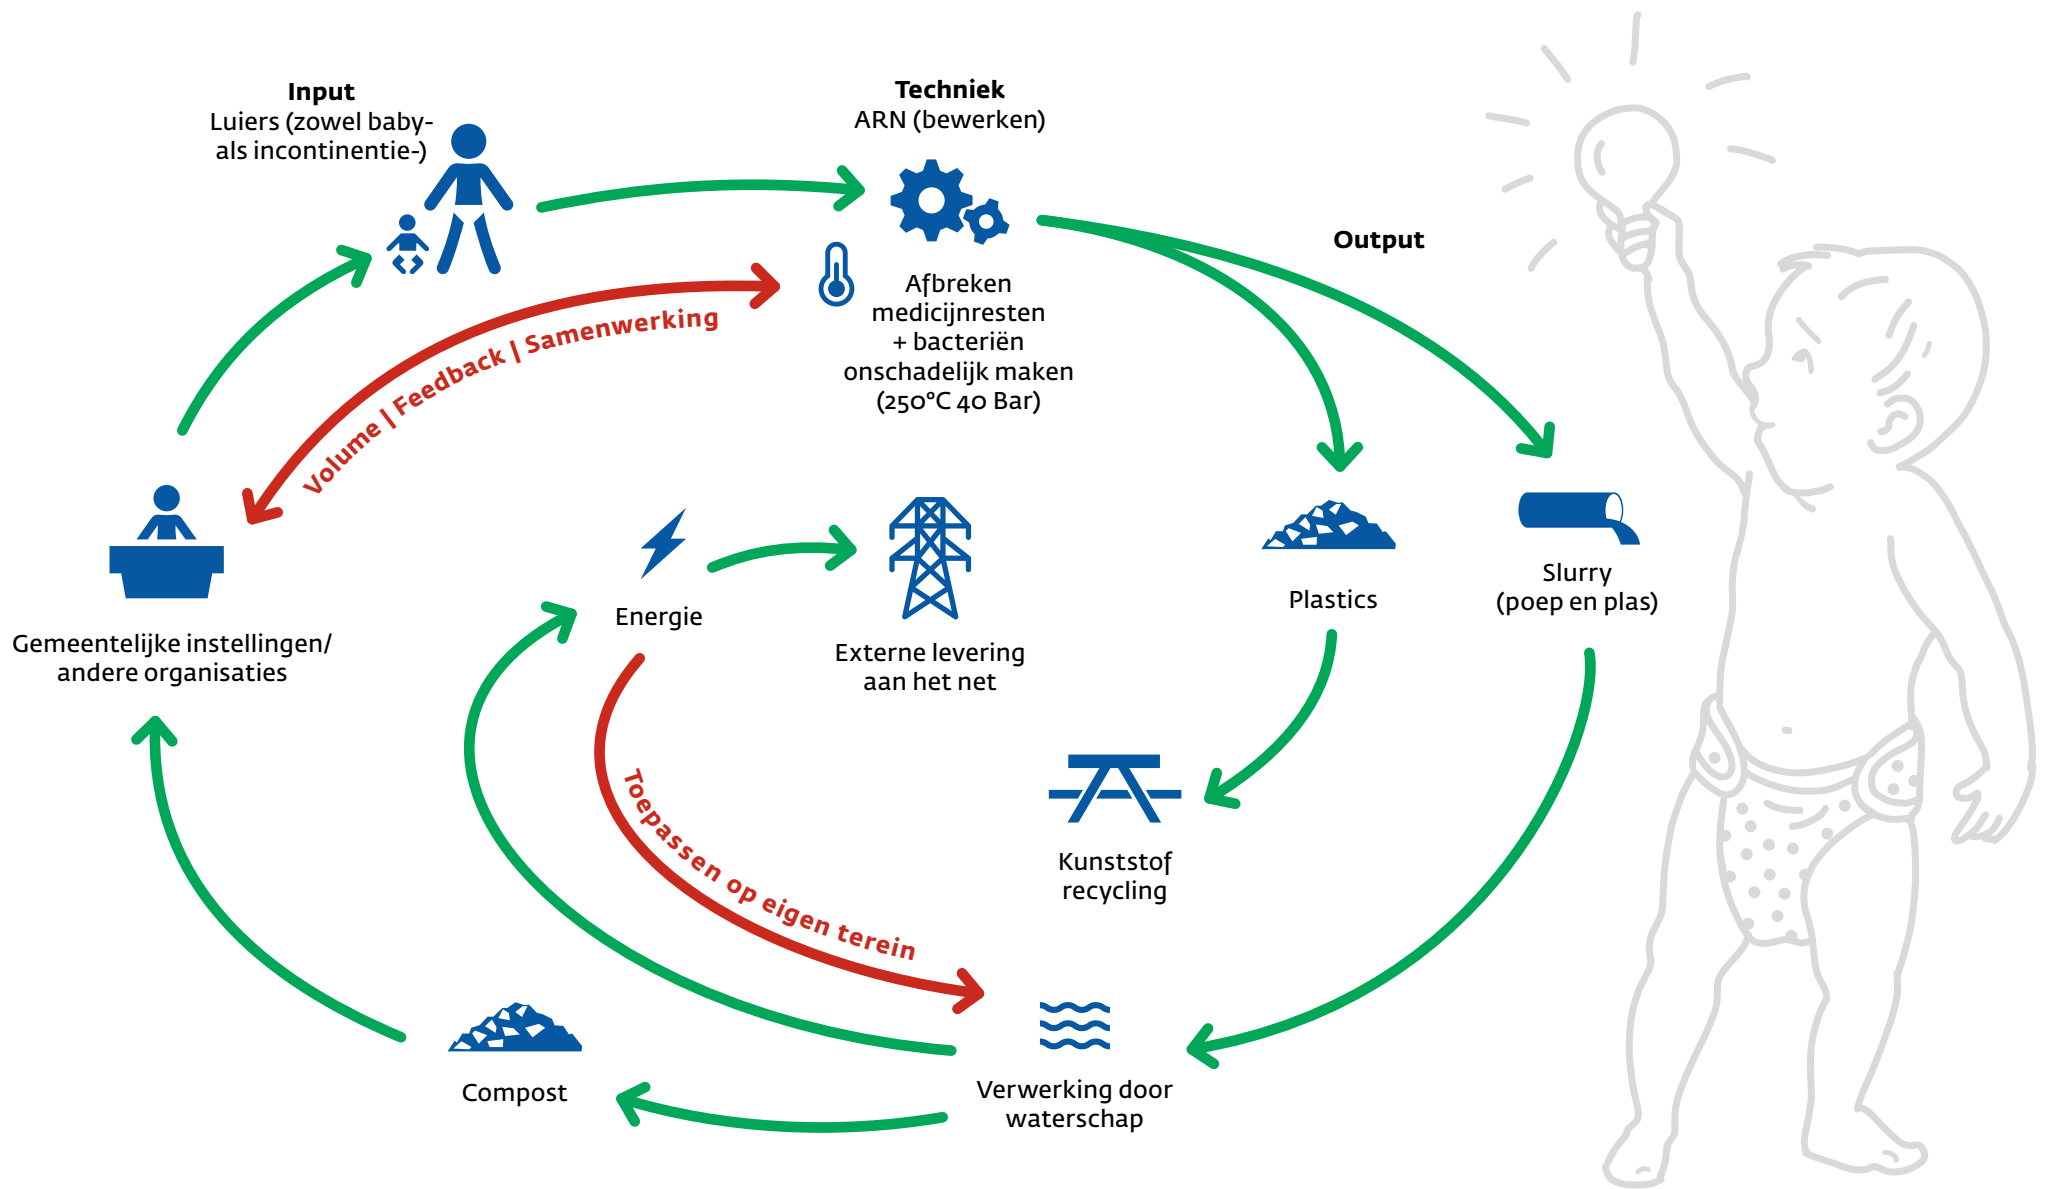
**Input**
Luiers (zowel baby- als incontinentie-)

**Techniek**
ARN (bewerken)

**Output**

Afbreken medicijnresten + bacteriën onschadelijk maken (250°C 40 Bar)

Volume | Feedback | Samenwerking

Gemeentelijke instellingen/ andere organisaties

Energie

Externe levering aan het net

Plastics

Slurry (poep en plas)

Toepassen op eigen terrein

Kunststof recycling

Compost

Verwerking door waterschap